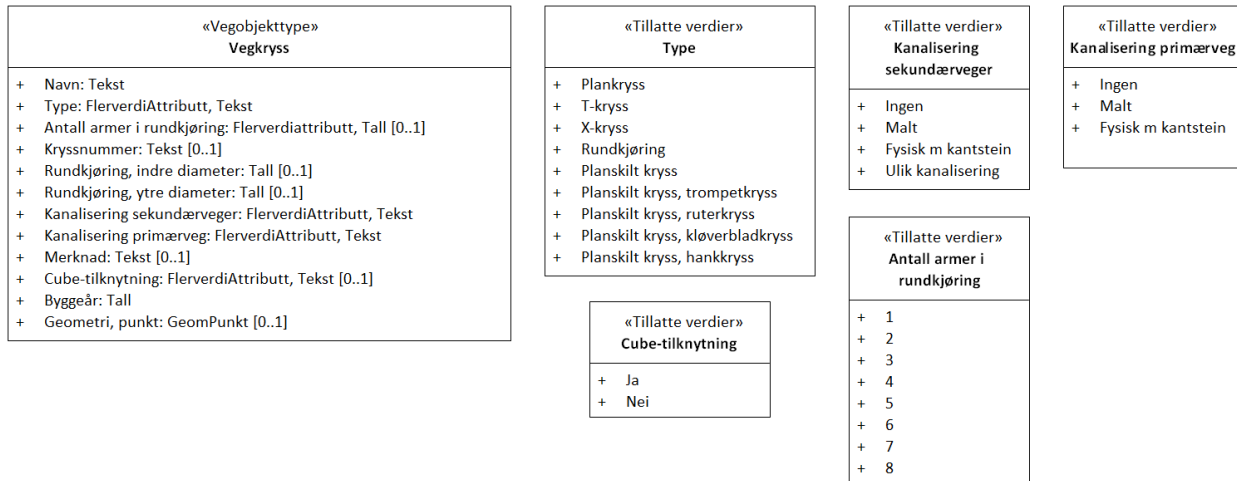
«Vegobjekttype»
**Vegkryss**

+ Navn: Tekst
+ Type: FlerverdiAttributt, Tekst
+ Antall armer i rundkjøring: Flerverdiattributt, Tall [0..1]
+ Kryssnummer: Tekst [0..1]
+ Rundkjøring, indre diameter: Tall [0..1]
+ Rundkjøring, ytre diameter: Tall [0..1]
+ Kanalisering sekundærveger: FlerverdiAttributt, Tekst
+ Kanalisering primærveg: FlerverdiAttributt, Tekst
+ Merknad: Tekst [0..1]
+ Cube-tilknytning: FlerverdiAttributt, Tekst [0..1]
+ Byggeår: Tall
+ Geometri, punkt: GeomPunkt [0..1]

«Tillatte verdier»
**Type**

+ Plankryss
+ T-kryss
+ X-kryss
+ Rundkjøring
+ Planskilt kryss
+ Planskilt kryss, trompetkryss
+ Planskilt kryss, ruterkryss
+ Planskilt kryss, kløverbladkryss
+ Planskilt kryss, hankkryss

«Tillatte verdier»
**Cube-tilknytning**

+ Ja
+ Nei

«Tillatte verdier»
**Kanalisering sekundærveger**

+ Ingen
+ Malt
+ Fysisk m kantstein
+ Ulik kanalisering

«Tillatte verdier»
**Antall armer i rundkjøring**

+ 1
+ 2
+ 3
+ 4
+ 5
+ 6
+ 7
+ 8

«Tillatte verdier»
**Kanalisering primærveg**

+ Ingen
+ Malt
+ Fysisk m kantstein